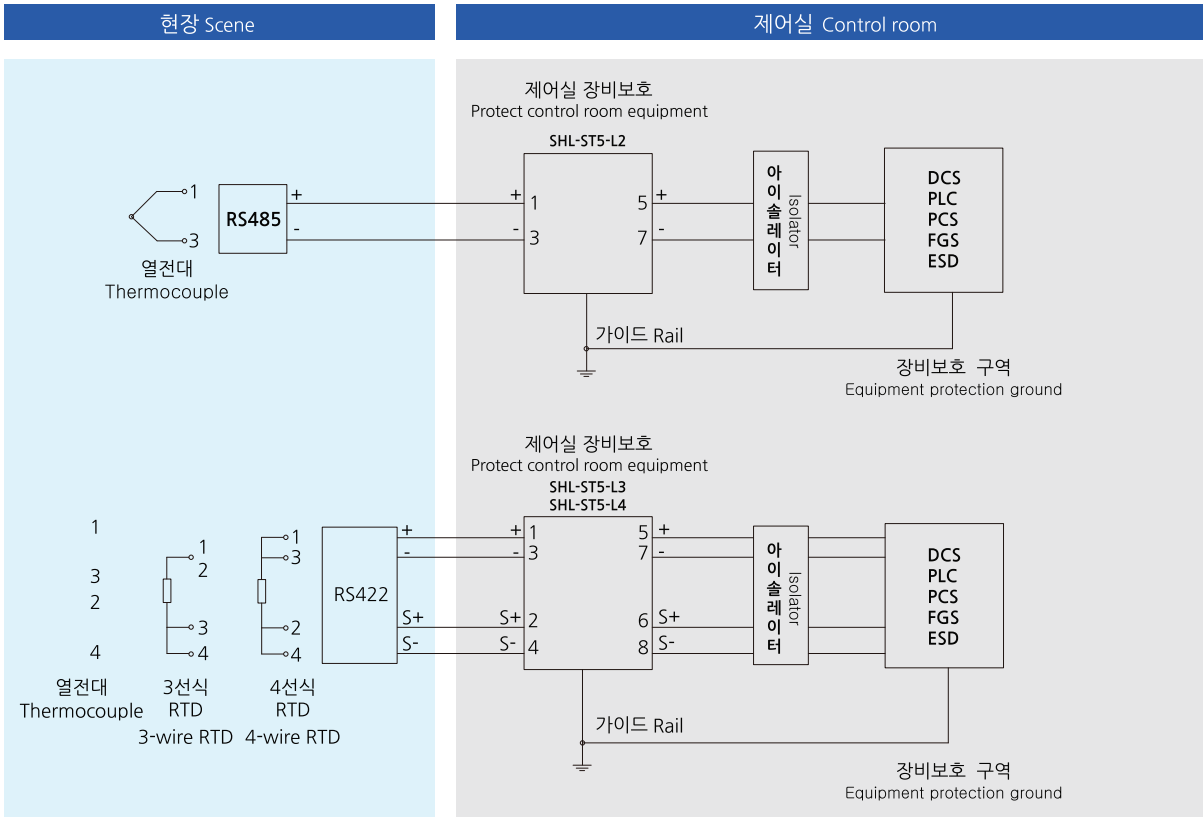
현장 Scene

제어실 Control room

제어실 장비보호
Protect control room equipment

SHL-ST5-L2

1
3

RS485

+
-

+ 1
- 3

5 +
7 -

아
이
솔
레
이
터

Isolator

DCS
PLC
PCS
FGS
ESD

열전대
Thermocouple

가이드 Rail

장비보호 구역
Equipment protection ground

제어실 장비보호
Protect control room equipment

SHL-ST5-L3
SHL-ST5-L4

1
3
2
4

1
2
3
4

1
3
2
4

RS422

+
-
S+
S-

+ 1
- 3
S+ 2
S- 4

5 +
7 -
6 S+
8 S-

아
이
솔
레
이
터

Isolator

DCS
PLC
PCS
FGS
ESD

열전대
Thermocouple

3선식
RTD
3-wire RTD

4선식
RTD
4-wire RTD

가이드 Rail

장비보호 구역
Equipment protection ground